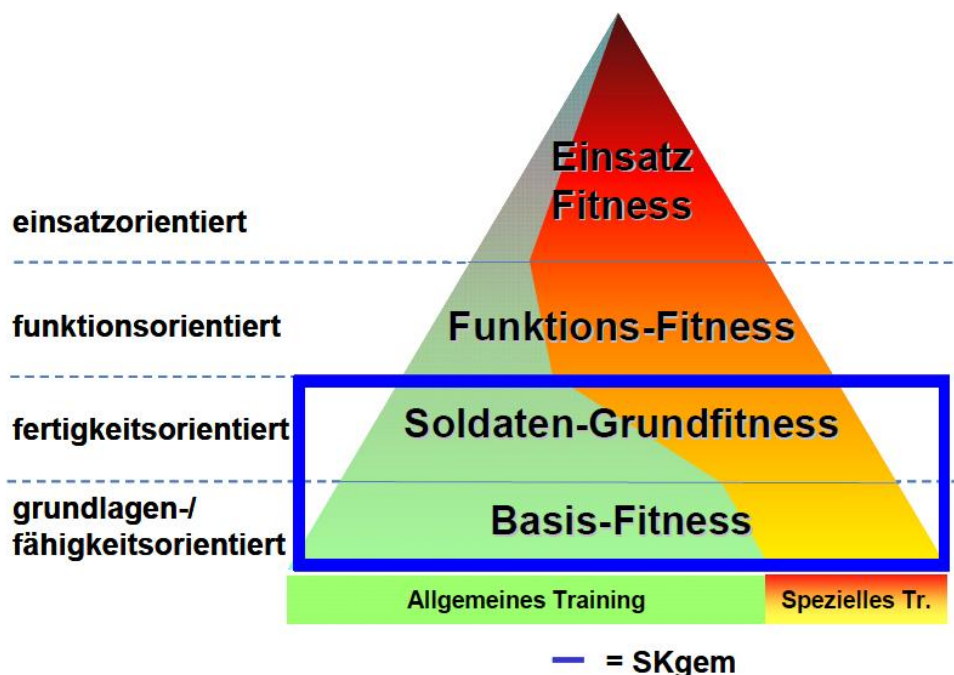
Einsatz Fitness

einsatzorientiert

funktionsorientiert

Funktions-Fitness

fertigkeitsorientiert

Soldaten-Grundfitness

grundlagen-/ fähigkeitsorientiert

Basis-Fitness

Allgemeines Training

Spezielles Tr.

= SKgem